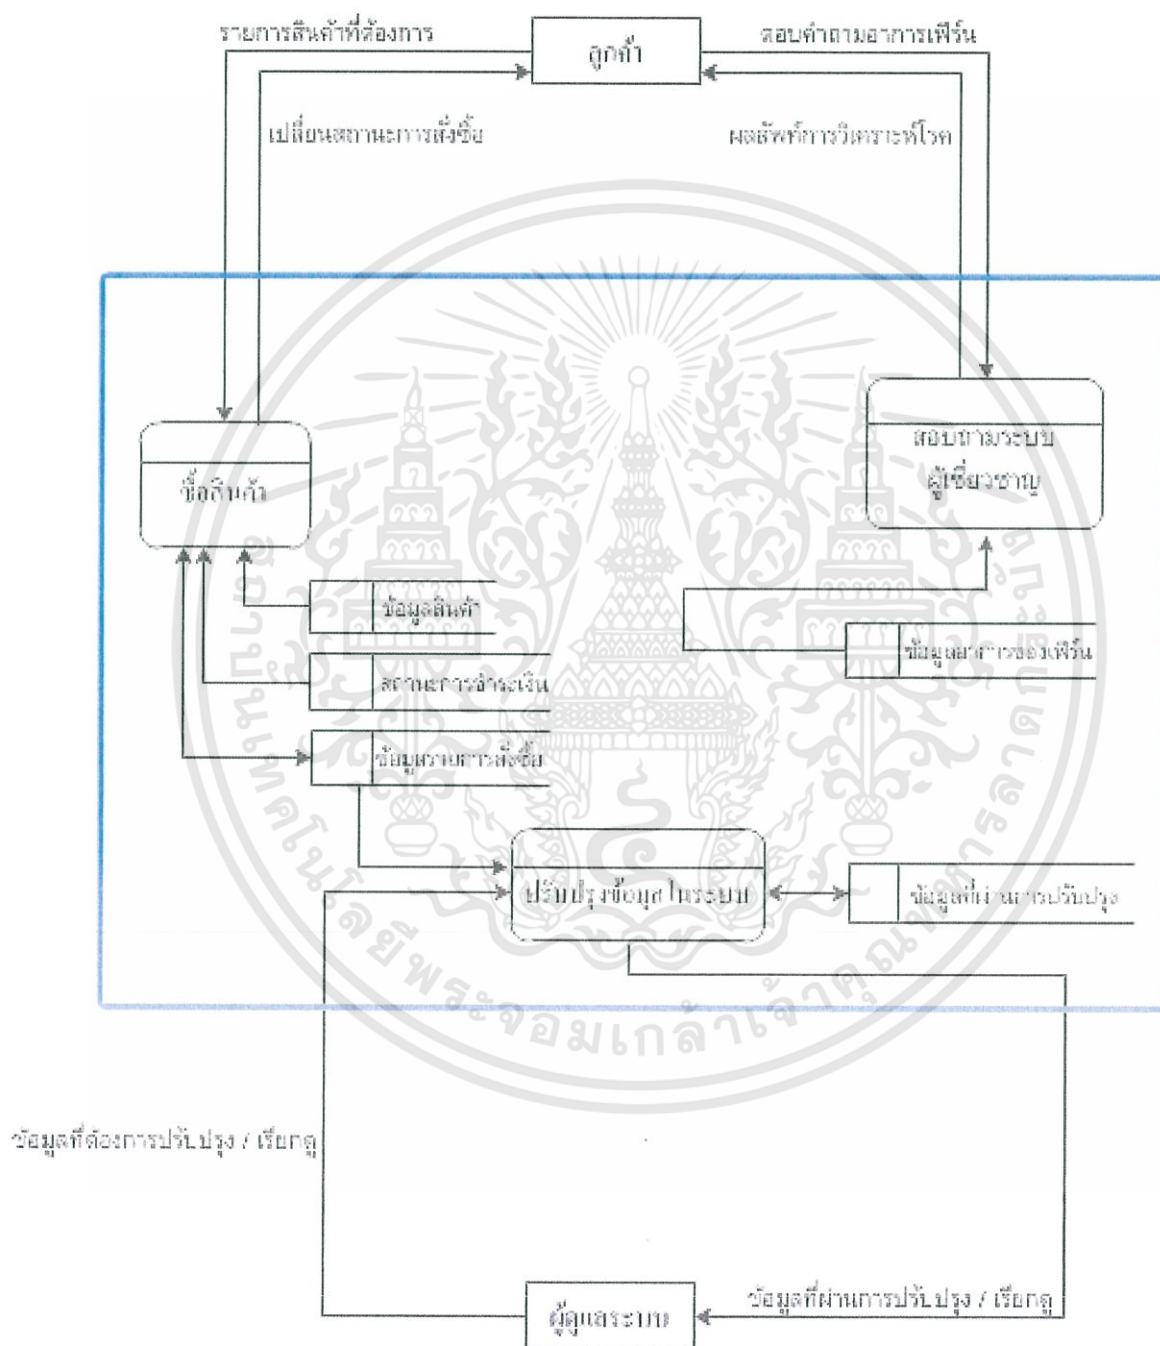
รายการสินค้าที่ต้องการ

ลูกค้า

ตอบคำถามอาการเฟิร์น

เปลี่ยนสถานะการสั่งซื้อ

ผลลัพธ์การวิเคราะห์โรค

ซื้อสินค้า

ตอบถามระบบผู้เชี่ยวชาญ

ข้อมูลสินค้า

สถานะการชำระเงิน

ข้อมูลรายการสั่งซื้อ

ข้อมูลอาการของเฟิร์น

ปรับปรุงข้อมูลในระบบ

ข้อมูลที่ผ่านการปรับปรุง

ข้อมูลที่ต้องการปรับปรุง / เรียกดู

ผู้ดูแลระบบ

ข้อมูลที่ผ่านการปรับปรุง / เรียกดู

สถาบันเทคโนโลยีพระจอมเกล้าเจ้าคุณทหารลาดกระบัง